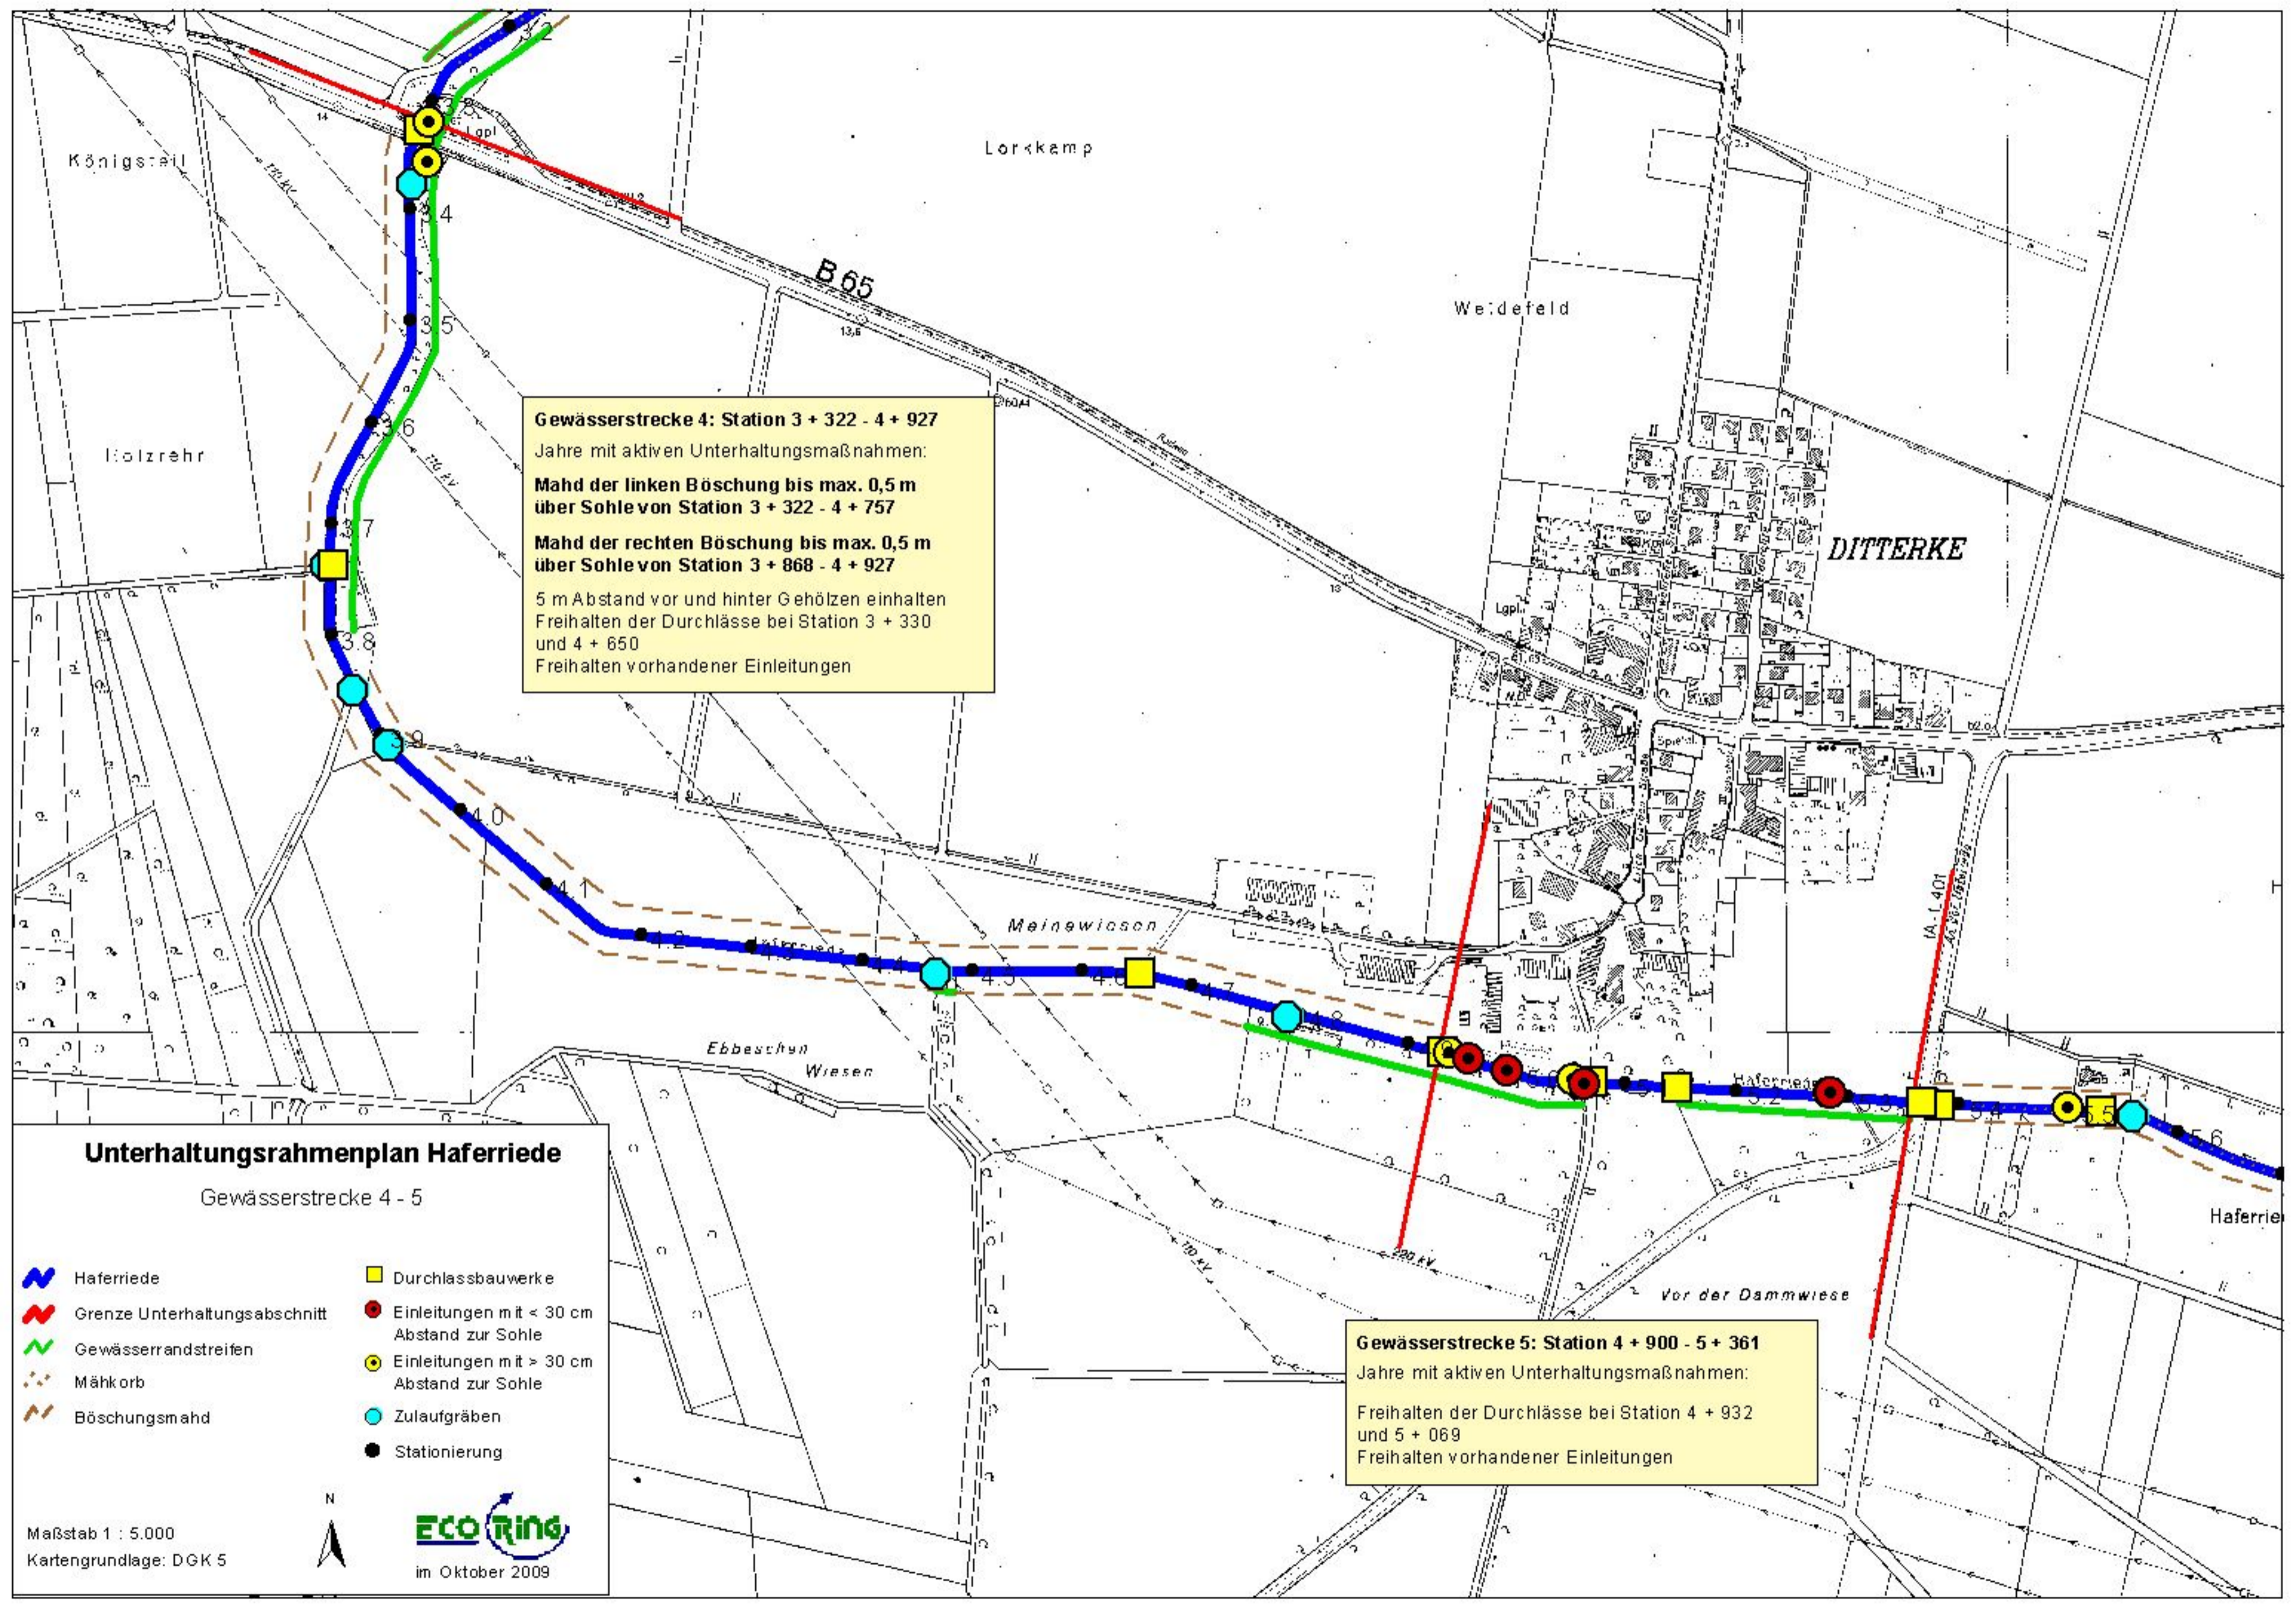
3.2

3.3

Lgpl

Königsteil

Lorkkamp

3.4

B 65

13,6

Weidefeld

3.5

Gewässerstrecke 4: Station 3 + 322 - 4 + 927

Jahre mit aktiven Unterhaltungsmaßnahmen:

Mahd der linken Böschung bis max. 0,5 m über Sohle von Station 3 + 322 - 4 + 757

Mahd der rechten Böschung bis max. 0,5 m über Sohle von Station 3 + 868 - 4 + 927

5 m Abstand vor und hinter Gehölzen einhalten
Freihalten der Durchlässe bei Station 3 + 330 und 4 + 650
Freihalten vorhandener Einleitungen

3.6

Bolzrehr

3.7

DITTERKE

Lgpl

3.8

3.9

4.0

4.1

Meinewiesen

4.2

4.3

4.4

4.5

4.6

4.7

4.8

Ebbeschen Wiesen

Haferriede

5.2

5.3

5.4

5.5

5.6

Haferriede

220 kV

Vor der Dammwiese

Unterhaltungsrahmenplan Haferriede

Gewässerstrecke 4 - 5

Haferriede
Grenze Unterhaltungsabschnitt
Gewässerrandstreifen
Mähkorb
Böschungsmahd

Durchlassbauwerke
Einleitungen mit < 30 cm Abstand zur Sohle
Einleitungen mit > 30 cm Abstand zur Sohle
Zulaufgräben
Stationierung

Gewässerstrecke 5: Station 4 + 900 - 5 + 361

Jahre mit aktiven Unterhaltungsmaßnahmen:

Freihalten der Durchlässe bei Station 4 + 932 und 5 + 069
Freihalten vorhandener Einleitungen

N

Maßstab 1 : 5.000
Kartengrundlage: DGK 5

ECO RING
im Oktober 2009